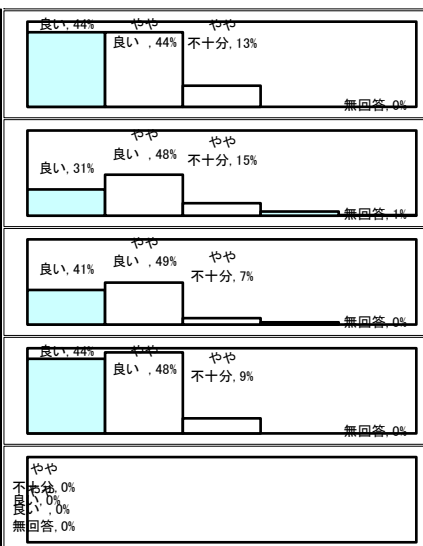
良い, 44%
やや 良い ,44%
やや 不十分, 13%
無回答, 0%

良い, 31%
やや 良い ,48%
やや 不十分, 15%
無回答, 1%

良い, 41%
やや 良い ,49%
やや 不十分, 7%
無回答, 0%

良い, 44%
やや 良い ,48%
やや 不十分, 9%
無回答, 0%

やや
不十分, 0%
良い, 0%
良い, 0%
無回答, 0%